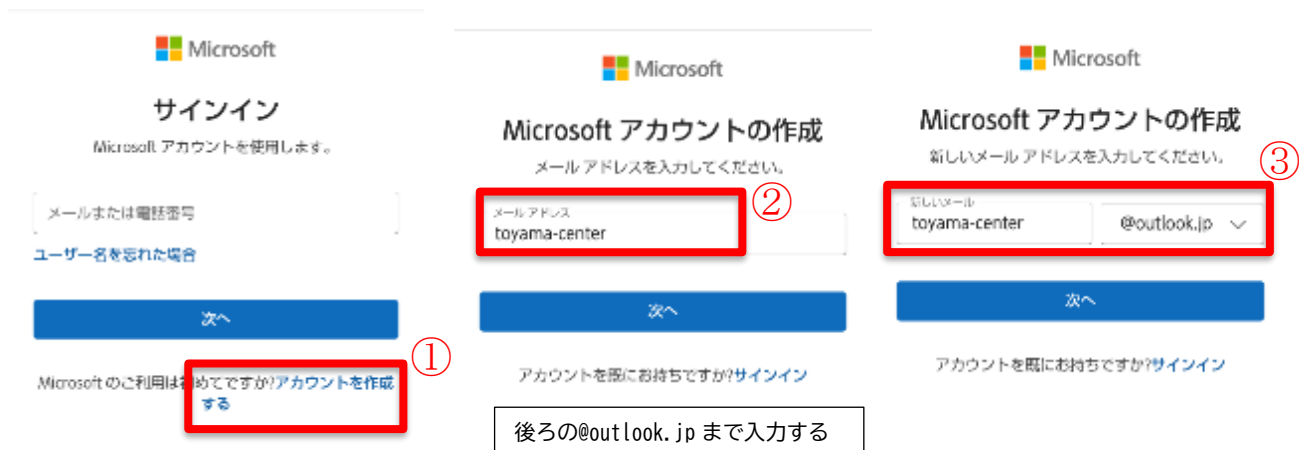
Microsoft

サインイン

Microsoft アカウントを使用します。

メールまたは電話番号

ユーザー名を忘れた場合

次へ

①

Microsoft のご利用は初めてですか?アカウントを作成する

Microsoft

Microsoft アカウントの作成

メール アドレスを入力してください。

メールアドレス
toyama-center

②

次へ

アカウントを既にお持ちですか?サインイン

後ろの@outlook.jp まで入力する

Microsoft

Microsoft アカウントの作成

新しいメール アドレスを入力してください。

③

新しいメール
toyama-center

@outlook.jp

次へ

アカウントを既にお持ちですか?サインイン